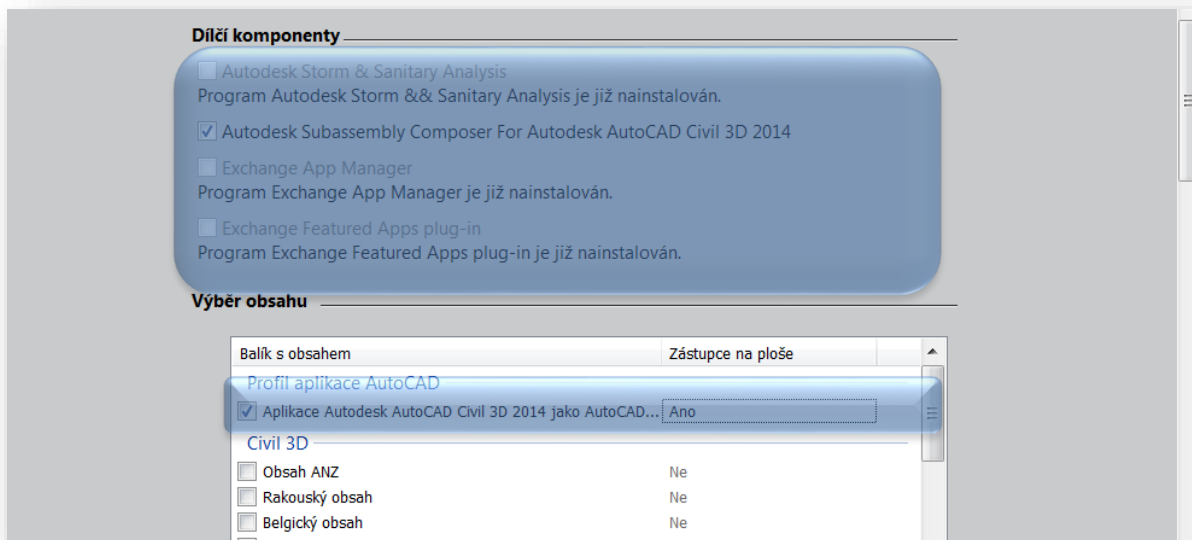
Dílčí komponenty

Autodesk Storm & Sanitary Analysis
Program Autodesk Storm && Sanitary Analysis je již nainstalován.

Autodesk Subassembly Composer For Autodesk AutoCAD Civil 3D 2014

Exchange App Manager
Program Exchange App Manager je již nainstalován.

Exchange Featured Apps plug-in
Program Exchange Featured Apps plug-in je již nainstalován.

Výběr obsahu

| Balík s obsahem | Zástupce na ploše |
|---|---|
| Profil aplikace AutoCAD | |
| Aplikace Autodesk AutoCAD Civil 3D 2014 jako AutoCAD... | Ano |
| Civil 3D | |
| Obsah ANZ | Ne |
| Rakouský obsah | Ne |
| Belgický obsah | Ne |